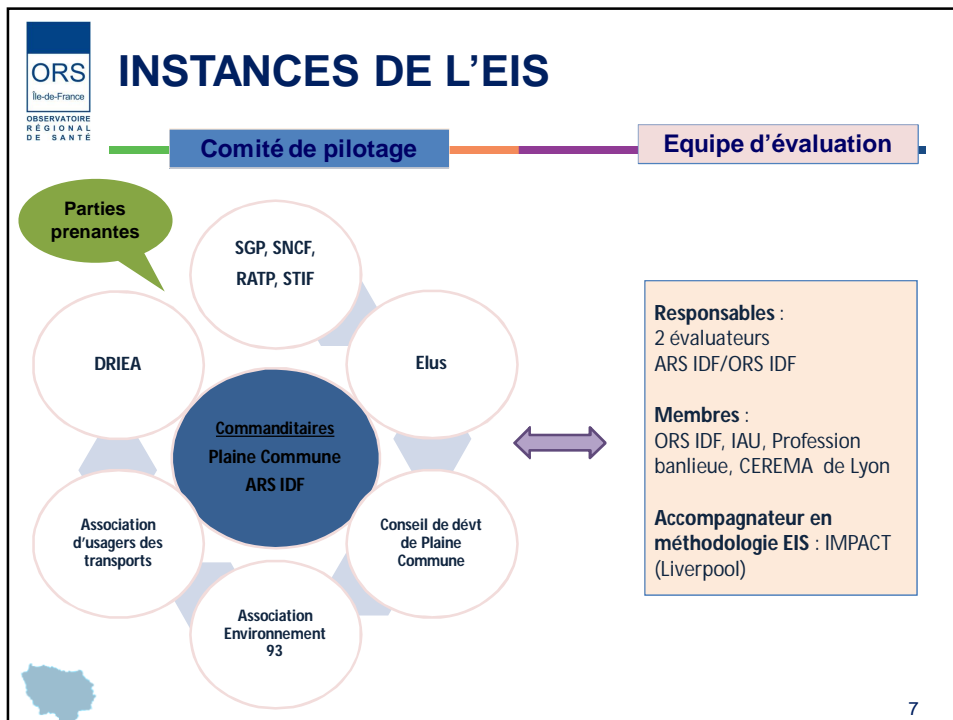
ORS
Île-de-France
OBSERVATOIRE RÉGIONAL DE SANTÉ

INSTANCES DE L'EIS

Comité de pilotage

Equipe d'évaluation

Parties prenantes

SGP, SNCF, RATP, STIF

DRIEA

Elus

Commanditaires
Plaine Commune
ARS IDF

Association d'usagers des transports

Conseil de dévt de Plaine Commune

Association Environnement 93

Responsables :
2 évaluateurs
ARS IDF/ORS IDF

Membres :
ORS IDF, IAU, Profession banlieue, CEREMA de Lyon

Accompagnateur en méthodologie EIS : IMPACT (Liverpool)

7